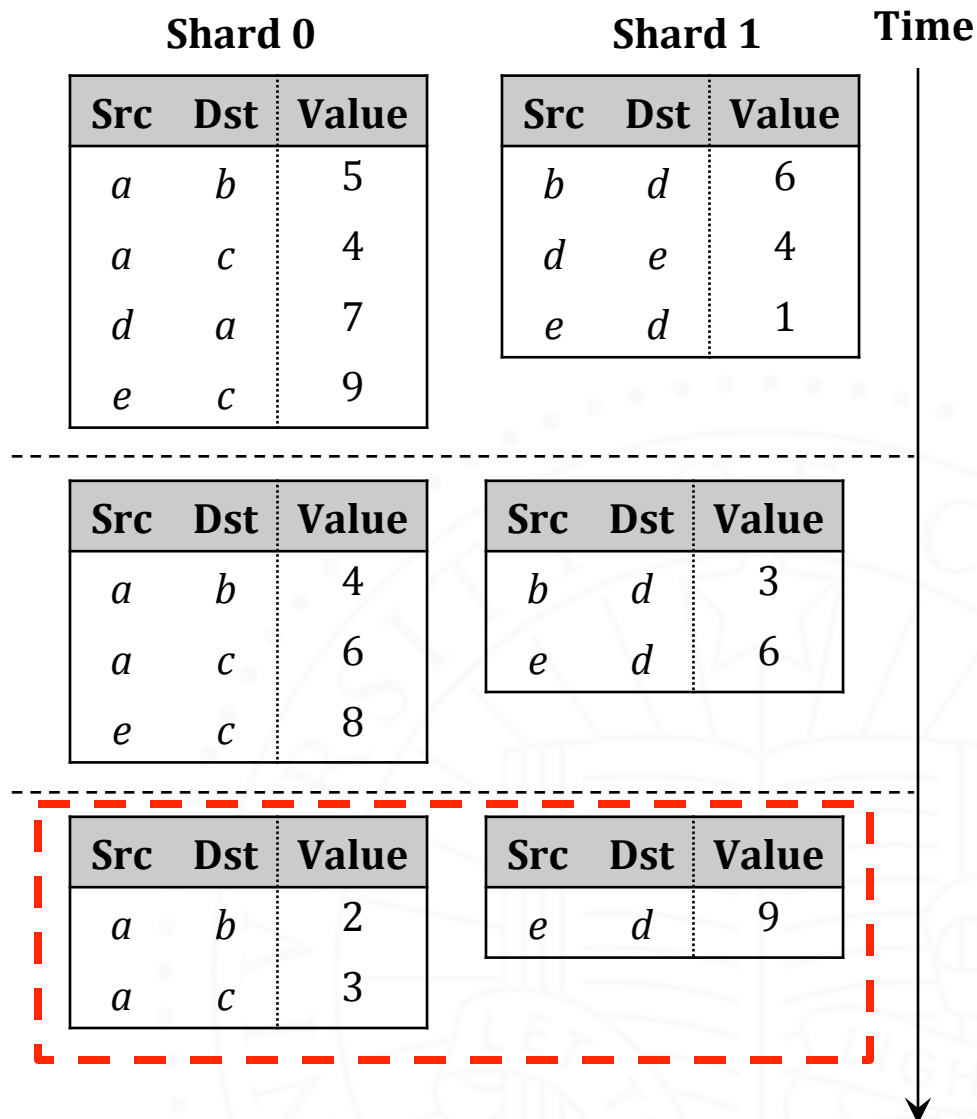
Shard 0

| Src | Dst | Value |
|---|---|---|
| $a$ | $b$ | 5 |
| $a$ | $c$ | 4 |
| $d$ | $a$ | 7 |
| $e$ | $c$ | 9 |

Shard 1

| Src | Dst | Value |
|---|---|---|
| $b$ | $d$ | 6 |
| $d$ | $e$ | 4 |
| $e$ | $d$ | 1 |

Time

| Src | Dst | Value |
|---|---|---|
| $a$ | $b$ | 4 |
| $a$ | $c$ | 6 |
| $e$ | $c$ | 8 |

| Src | Dst | Value |
|---|---|---|
| $b$ | $d$ | 3 |
| $e$ | $d$ | 6 |

| Src | Dst | Value |
|---|---|---|
| $a$ | $b$ | 2 |
| $a$ | $c$ | 3 |

| Src | Dst | Value |
|---|---|---|
| $e$ | $d$ | 9 |